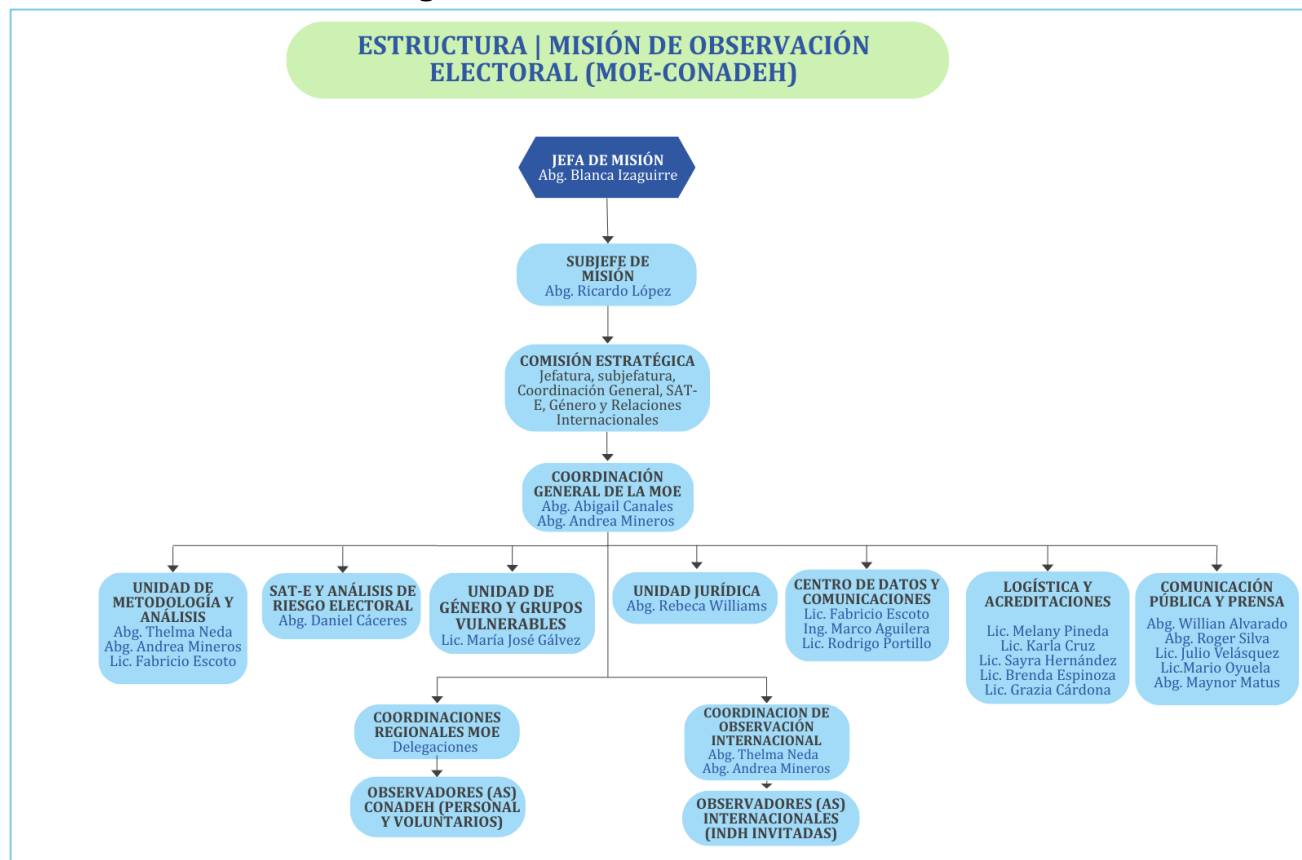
ESTRUCTURA | MISIÓN DE OBSERVACIÓN ELECTORAL (MOE-CONADEH)

JEFA DE MISIÓN
Abg. Blanca Izaguirre

SUBJEFE DE MISIÓN
Abg. Ricardo López

COMISIÓN ESTRATÉGICA
Jefatura, subjefatura, Coordinación General, SAT-E, Género y Relaciones Internacionales

COORDINACIÓN GENERAL DE LA MOE
Abg. Abigail Canales
Abg. Andrea Mineros

UNIDAD DE METODOLOGÍA Y ANÁLISIS
Abg. Thelma Neda
Abg. Andrea Mineros
Lic. Fabricio Escoto

SAT-E Y ANÁLISIS DE RIESGO ELECTORAL
Abg. Daniel Cáceres

UNIDAD DE GÉNERO Y GRUPOS VULNERABLES
Lic. María José Gálvez

UNIDAD JURÍDICA
Abg. Rebeca Williams

CENTRO DE DATOS Y COMUNICACIONES
Lic. Fabricio Escoto
Ing. Marco Aguilera
Lic. Rodrigo Portillo

LOGÍSTICA Y ACREDITACIONES
Lic. Melany Pineda
Lic. Karla Cruz
Lic. Sayra Hernández
Lic. Brenda Espinoza
Lic. Grazia Cárdona

COMUNICACIÓN PÚBLICA Y PRENSA
Abg. Willian Alvarado
Abg. Roger Silva
Lic. Julio Velásquez
Lic.Mario Oyuela
Abg. Maynor Matus

COORDINACIONES REGIONALES MOE
Delegaciones

OBSERVADORES (AS) CONADEH (PERSONAL Y VOLUNTARIOS)

COORDINACION DE OBSERVACIÓN INTERNACIONAL
Abg. Thelma Neda
Abg. Andrea Mineros

OBSERVADORES (AS) INTERNACIONALES (INDH INVITADAS)